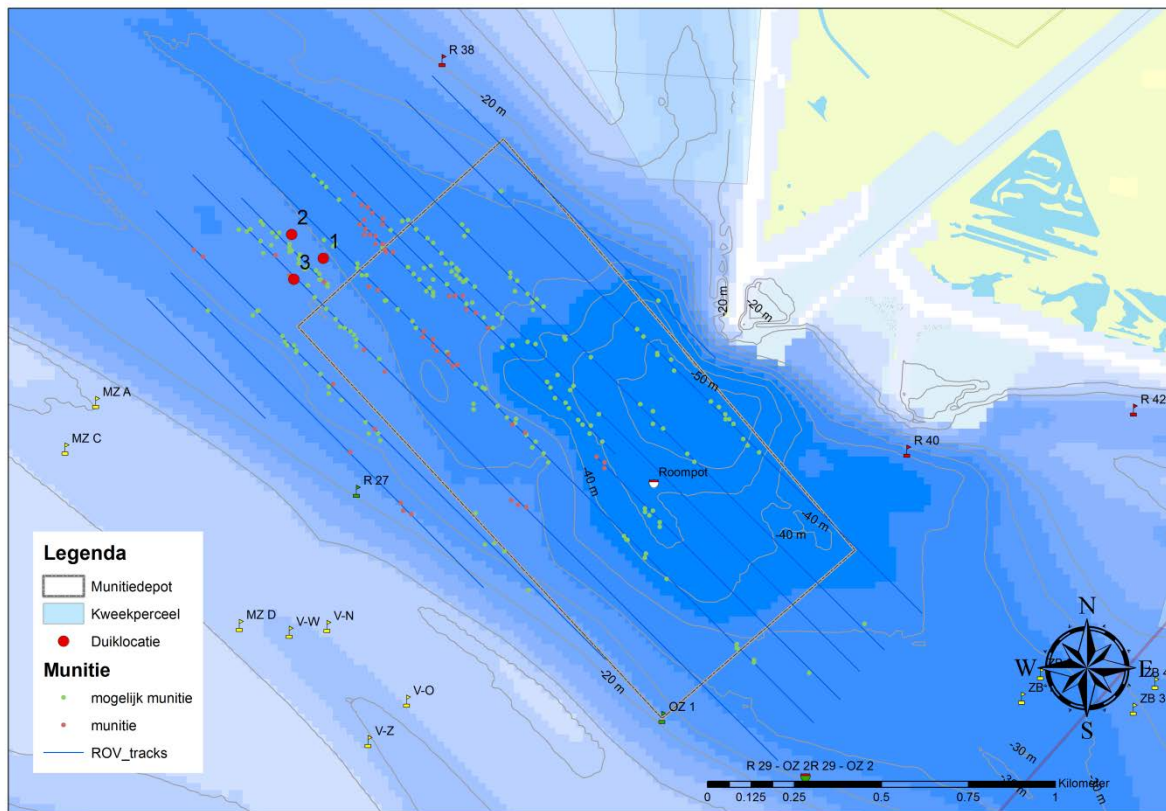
R 38

-20 m

2

1

3

-20 m

-20 m

-30 m

R 42

MZ A

MZ C

R 40

Roompot

-40 m

R 27

-40 m

-40 m

Legenda

Munitiedepot

Kweekperceel

Duiklocatie

Munitie

mogelijk munitie

munitie

ROV_tracks

MZ D

V-W

V-N

N

W

E

S

ZB

ZB 4

ZB 3

V-O

-20 m

OZ 1

V-Z

-30 m

R 29 - OZ 2R 29 - OZ 2

0 0.125 0.25 0.5 0.75 1

Kilometer